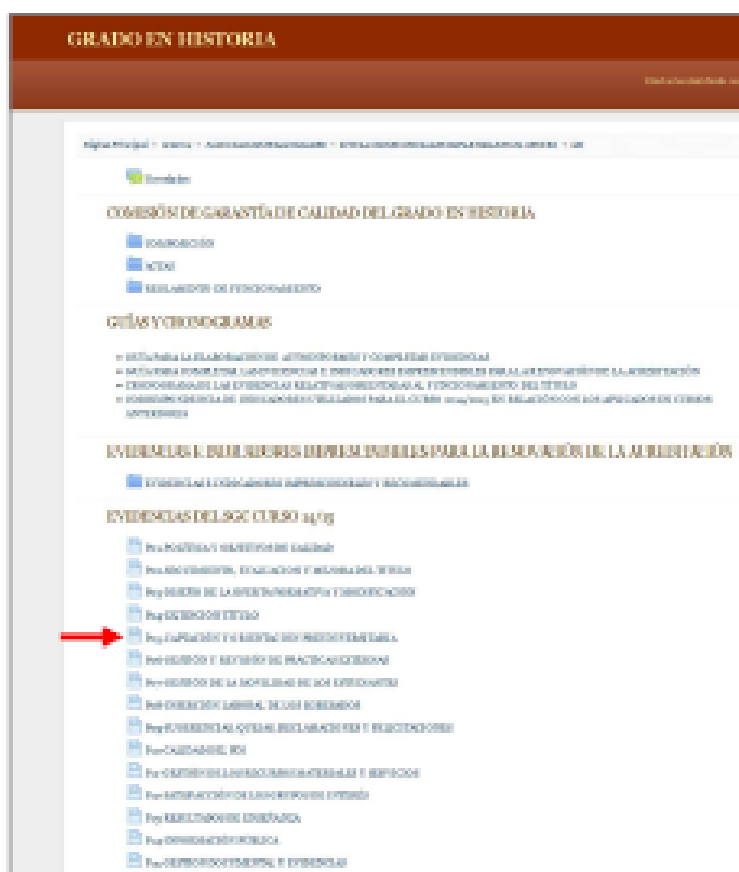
GRADO EN HISTORIA

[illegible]

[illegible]

Novedades

COMISIÓN DE GARANTÍA DE CALIDAD DEL GRADO EN HISTORIA

COMPOSICIÓN

ACTAS

REGLAMENTO DE FUNCIONAMIENTO

GUÍAS Y CRONOGRAMAS

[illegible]
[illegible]
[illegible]
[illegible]

EVIDENCIAS E INDICADORES IMPRESCINDIBLES PARA LA RENOVACIÓN DE LA ACREDITACIÓN

EVIDENCIAS E INDICADORES IMPRESCINDIBLES Y RECOMENDABLES

EVIDENCIAS DEL SGC CURSO 14/15

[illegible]
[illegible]
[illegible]
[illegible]
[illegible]
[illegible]
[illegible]
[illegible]
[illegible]
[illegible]
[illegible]
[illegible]
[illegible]
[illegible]
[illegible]